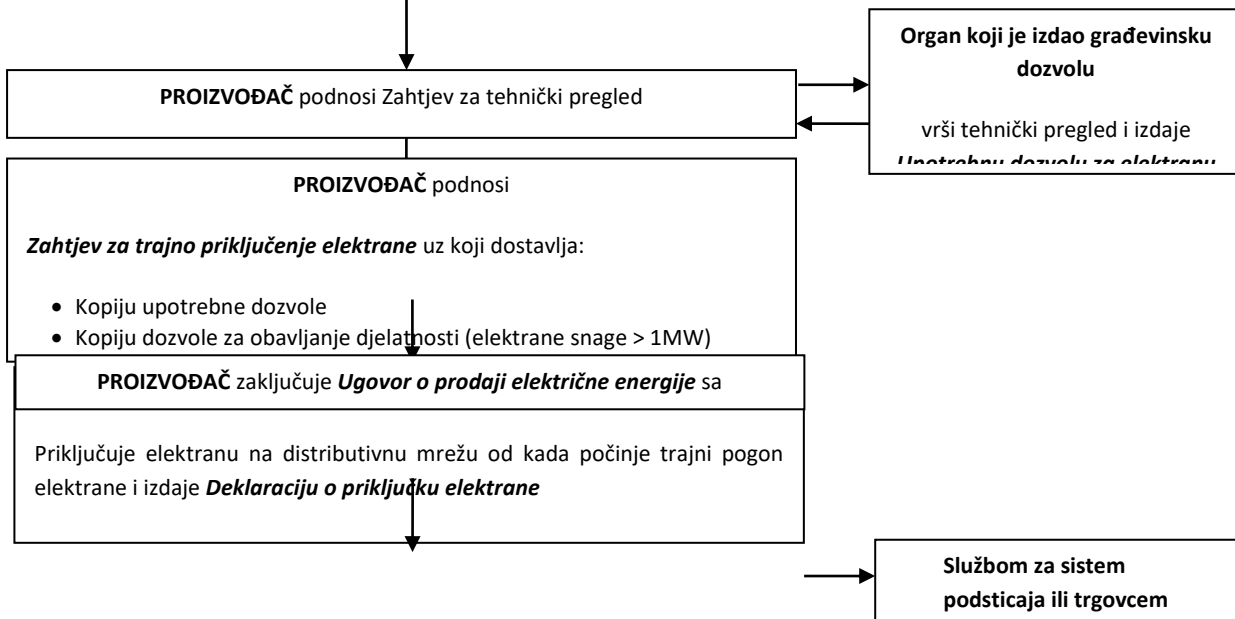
PROIZVOĐAČ podnosi Zahtjev za tehnički pregled

Organ koji je izdao građevinsku dozvolu

vrši tehnički pregled i izdaje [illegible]

PROIZVOĐAČ podnosi

Zahtjev za trajno priključenje elektrane uz koji dostavlja:

- Kopiju upotrebne dozvole
- Kopiju dozvole za obavljanje djelatnosti (elektrane snage > 1MW)

PROIZVOĐAČ zaključuje Ugovor o prodaji električne energije sa

Priključuje elektranu na distributivnu mrežu od kada počinje trajni pogon elektrane i izdaje Deklaraciju o priključku elektrane

Službom za sistem podsticaja ili trgovcem